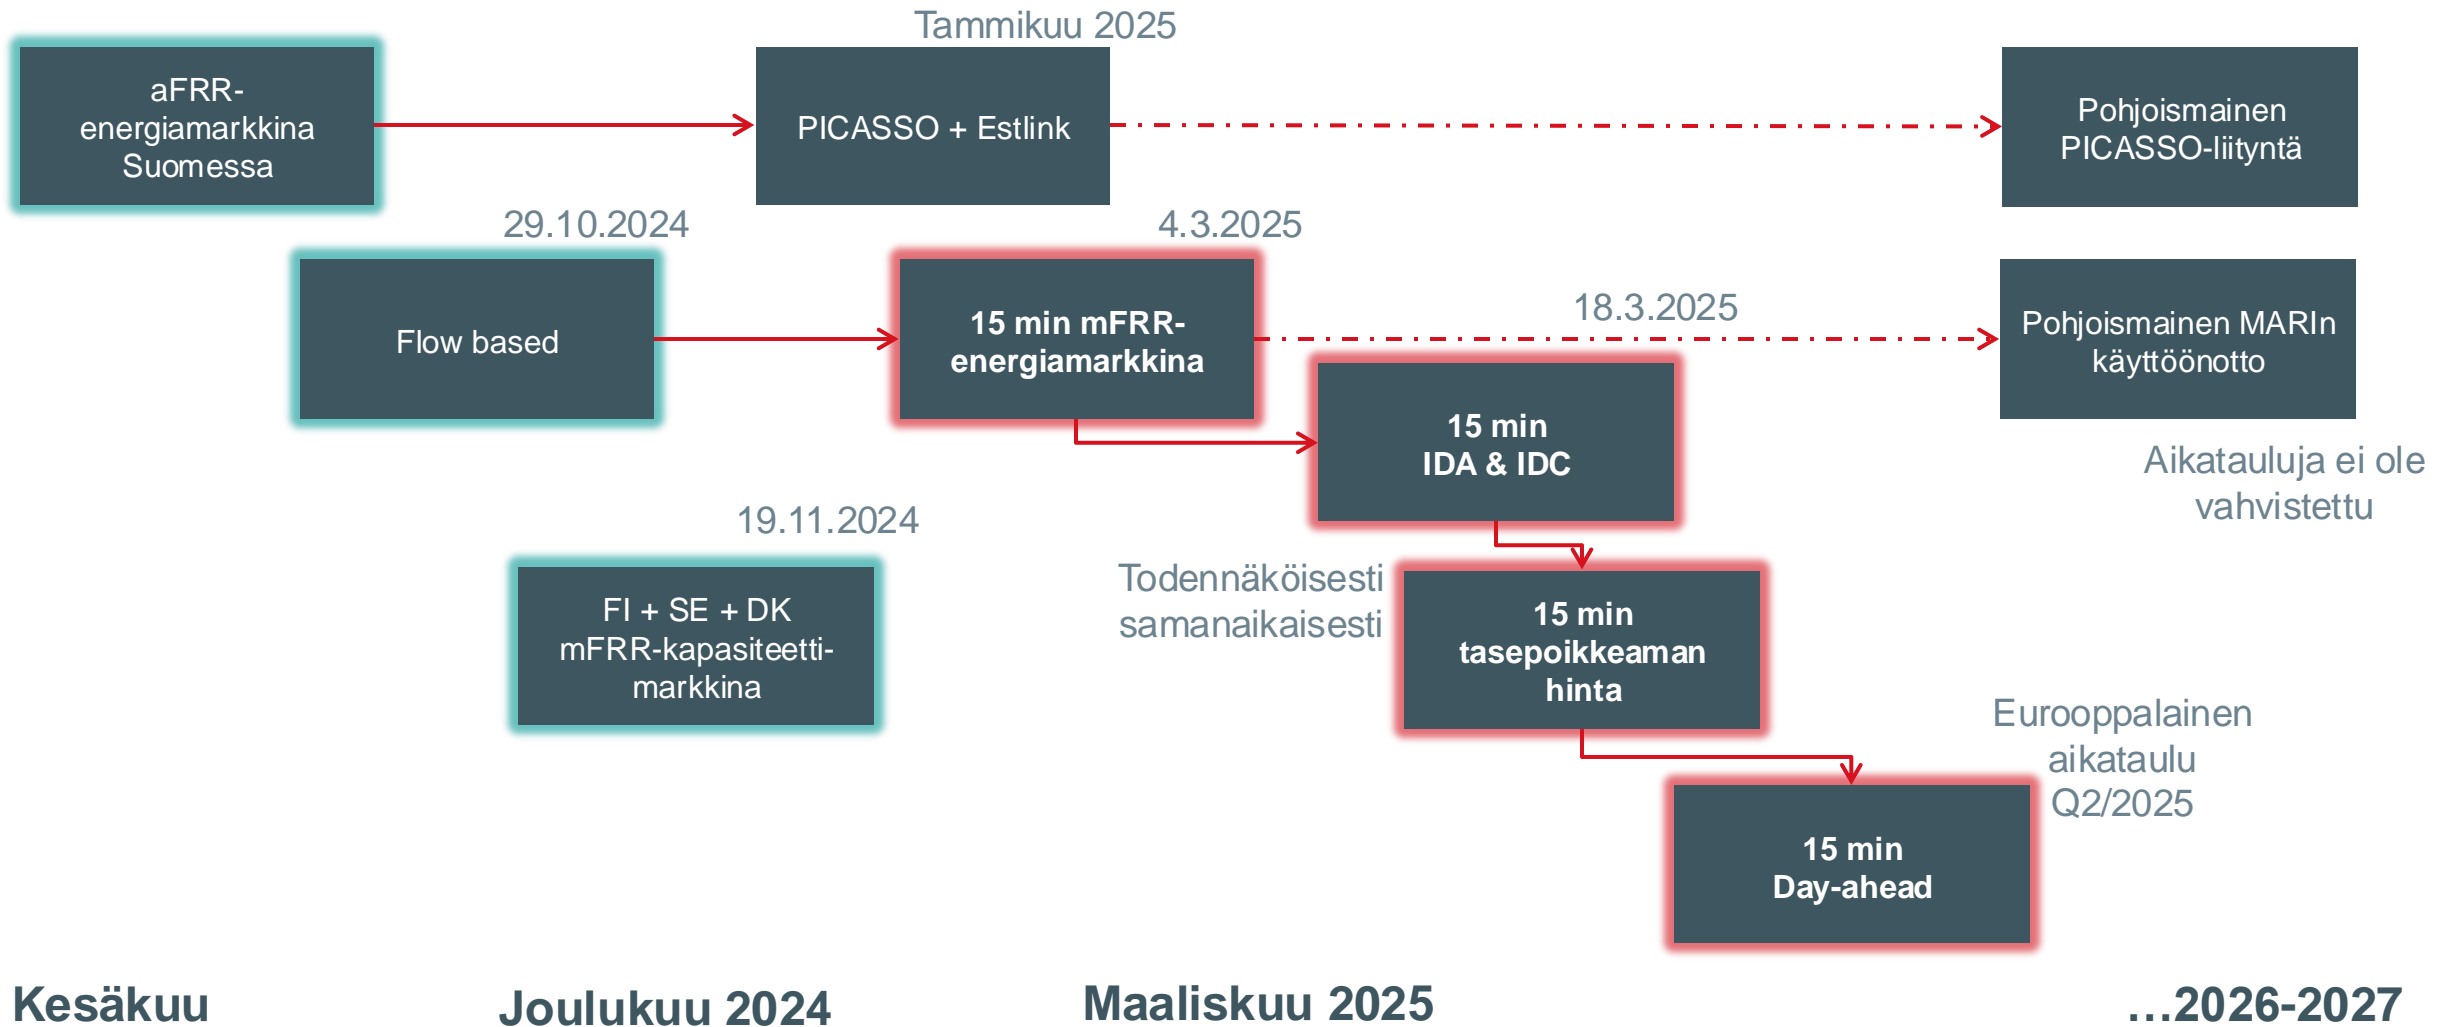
Tammikuu 2025

aFRR-energiamarkkina Suomessa

PICASSO + Estlink

Pohjoismainen PICASSO-liityntä

29.10.2024

4.3.2025

Flow based

15 min mFRR-energiamarkkina

18.3.2025

Pohjoismainen MARIn käyttöönotto

15 min IDA & IDC

Aikatauluja ei ole vahvistettu

19.11.2024

Todennäköisesti samanaikaisesti

FI + SE + DK mFRR-kapasiteetti-markkina

15 min tasepoikkeaman hinta

Eurooppalainen aikataulu Q2/2025

15 min Day-ahead

Kesäkuu

Joulukuu 2024

Maaliskuu 2025

…2026-2027